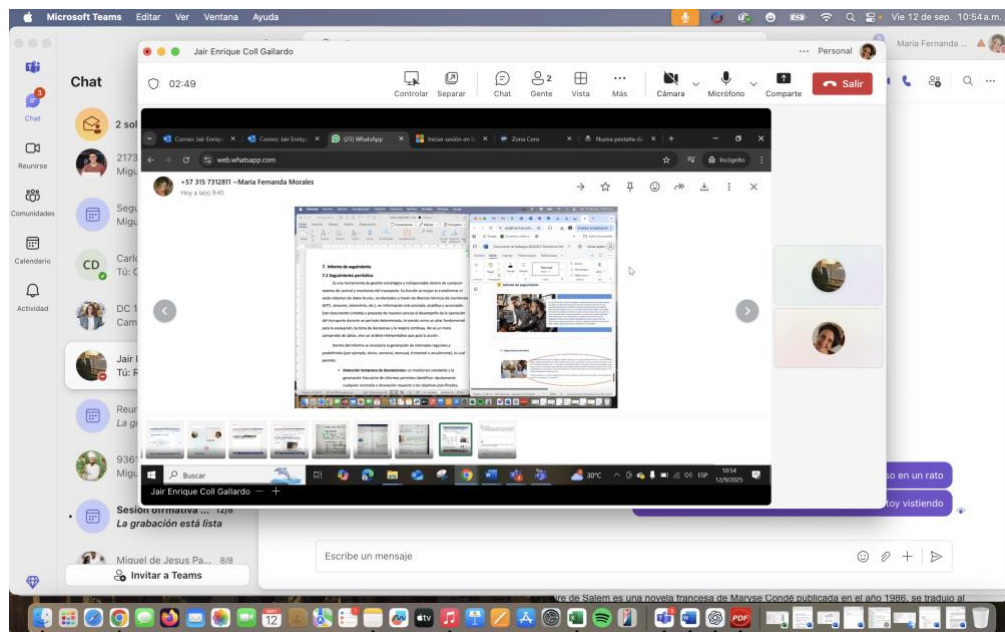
Microsoft Teams Editar Ver Ventana Ayuda
Vie 12 de sep. 10:54 a.m.

Jair Enrique Coll Gallardo
··· Personal
Maria Fernanda ...

02:49
Controlar Separar Chat Gente Vista Más Cámara Micrófono Comparte Salir

Chat
2 sol
2173 Migu
Segu Migu
Carlo Tú: C
DC 1 Cam
Jair Tú: F
Reur La g
9361 Migu
Sesión informativa ... 12/8
La grabación está lista
Miguel de Jesus Pa... 8/8
Invitar a Teams

Chat
Reunirse
Comunidades
Calendario
Actividad

Correo: Jair Enriqu × Correo: Jair Enriqu × (25) WhatsApp × Iniciar sesión en × Zona Cero × Nueva pestaña × +
web.whatsapp.com
Incógnito
+57 315 7312811 ~Maria Fernanda Morales
Hoy a la(s) 9:45

7. Informe de seguimiento
7.1 Seguimiento periódico
Informe de seguimiento
7.2 Seguimiento periódico

Buscar
30°C
10:54
12/9/2025

Jair Enrique Coll Gallardo

so en un rato
toy vistiendo

Escribe un mensaje

re de Salem es una novela francesa de Maryse Condé publicada en el año 1986, se tradujo al